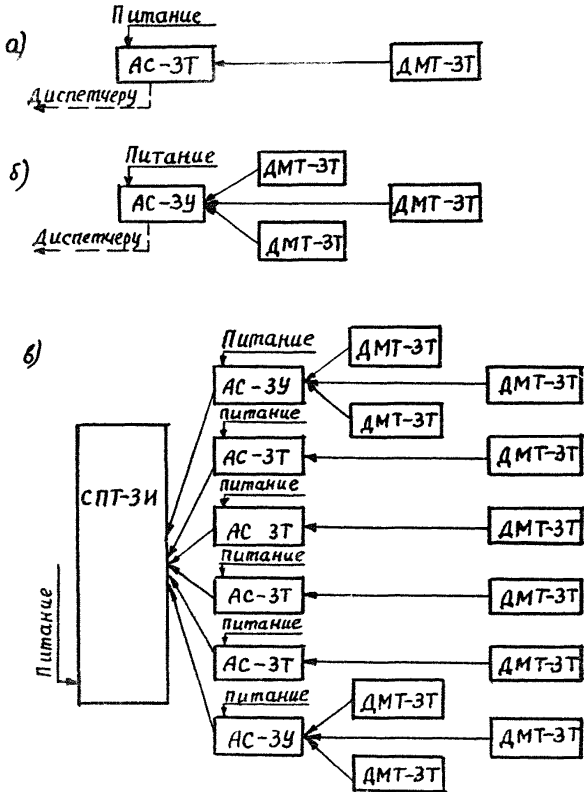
а)
Питание
АС-3Т
ДМТ-3Т
Диспетчеру

б)
Питание
ДМТ-3Т
АС-3У
ДМТ-3Т
ДМТ-3Т
Диспетчеру

в)
Питание
ДМТ-3Т
АС-3У
ДМТ-3Т
ДМТ-3Т
питание
АС-3Т
ДМТ-3Т
питание
СПТ-3И
АС 3Т
ДМТ-3Т
Питание
АС-3Т
ДМТ-3Т
Питание
АС-3Т
ДМТ-3Т
Питание
питание
ДМТ-3Т
АС-3У
ДМТ-3Т
ДМТ-3Т